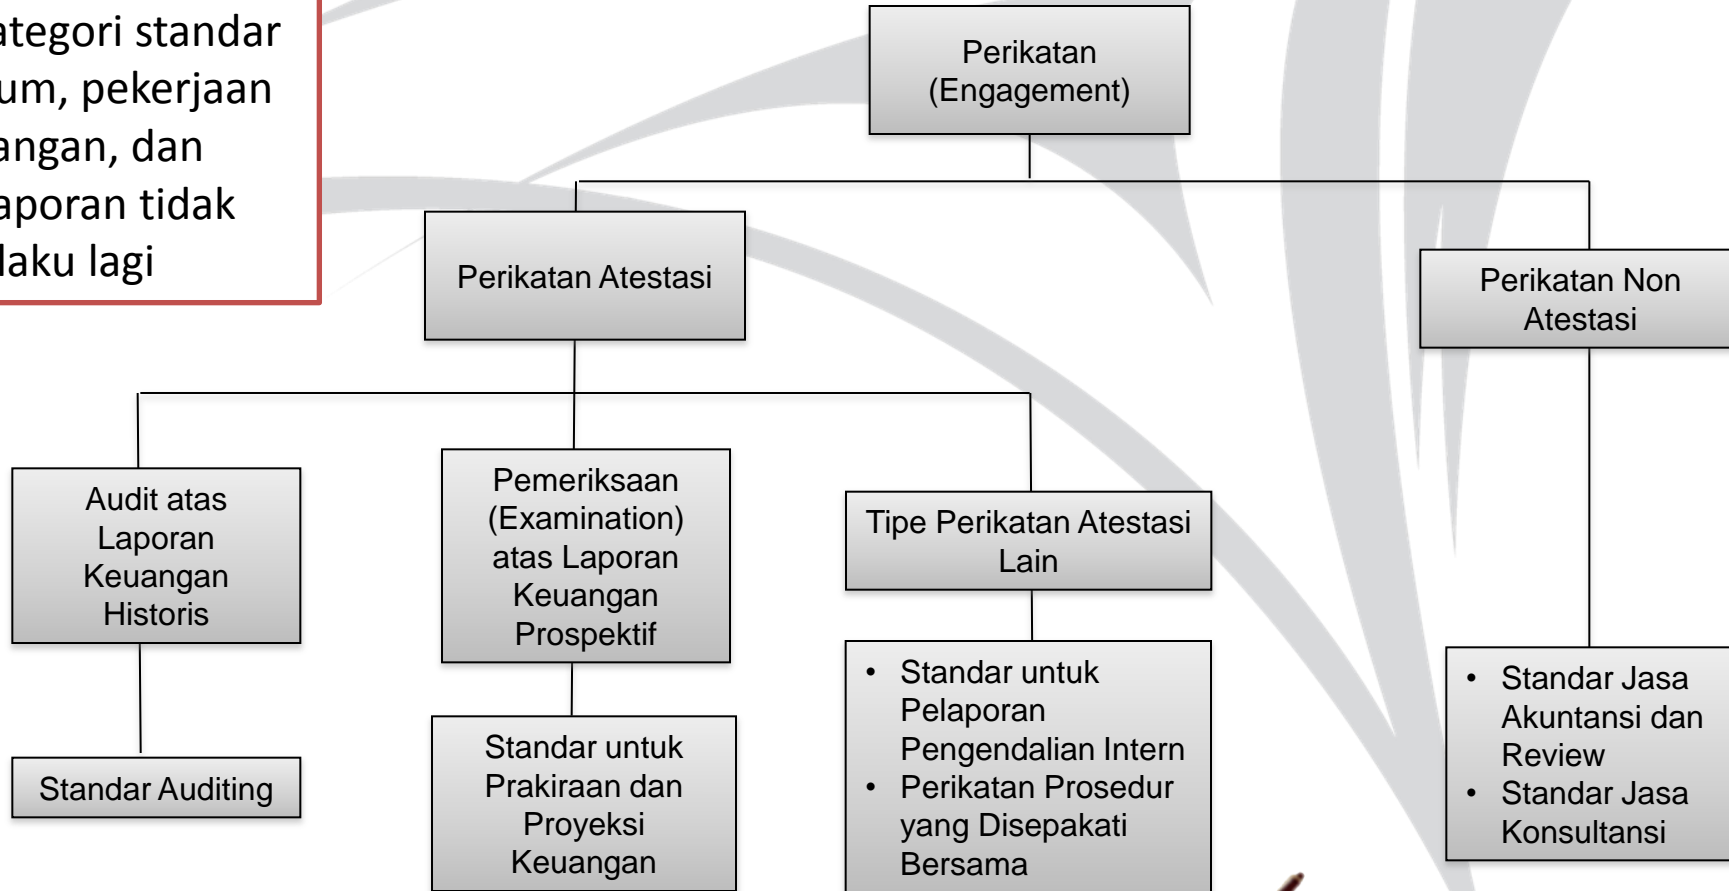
ategori standar um, pekerjaan angan, dan aporan tidak laku lagi

Perikatan (Engagement)

Perikatan Atestasi

Perikatan Non Atestasi

Audit atas Laporan Keuangan Historis

Pemeriksaan (Examination) atas Laporan Keuangan Prospektif

Tipe Perikatan Atestasi Lain

Standar Auditing

Standar untuk Prakiraan dan Proyeksi Keuangan

• Standar untuk Pelaporan Pengendalian Intern
• Perikatan Prosedur yang Disepakati Bersama

• Standar Jasa Akuntansi dan Review
• Standar Jasa Konsultansi